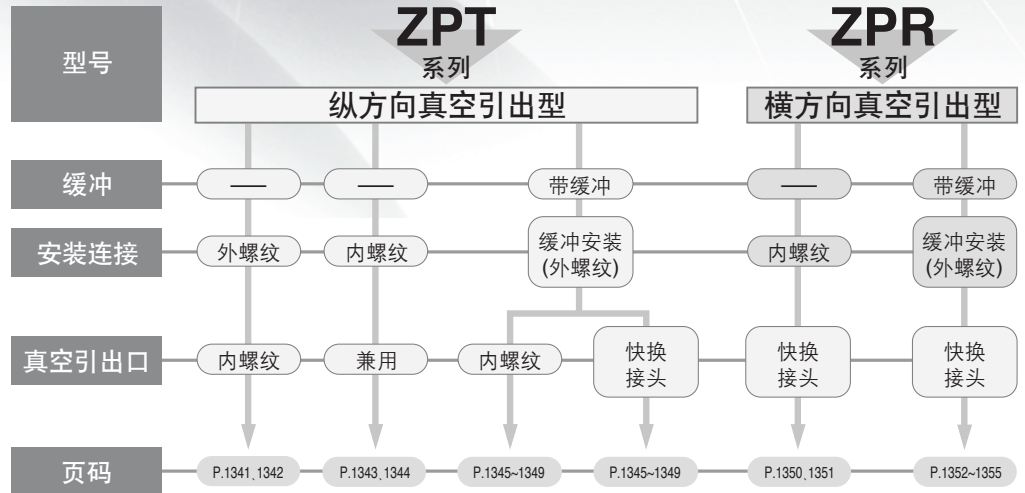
| 型号 | ZPT 系列 纵方向真空引出型 | | | | ZPR 系列 横方向真空引出型 | |
|---|---|---|---|---|---|---|
| 缓冲 | — | — | 带缓冲 | 带缓冲 | — | 带缓冲 |
| 安装连接 | 外螺纹 | 内螺纹 | 缓冲安装 (外螺纹) | 缓冲安装 (外螺纹) | 内螺纹 | 缓冲安装 (外螺纹) |
| 真空引出口 | 内螺纹 | 兼用 | 内螺纹 | 快换接头 | 快换接头 | 快换接头 |
| 页码 | P.1341, 1342 | P.1343, 1344 | P.1345~1349 | P.1345~1349 | P.1350, 1351 | P.1352~1355 |